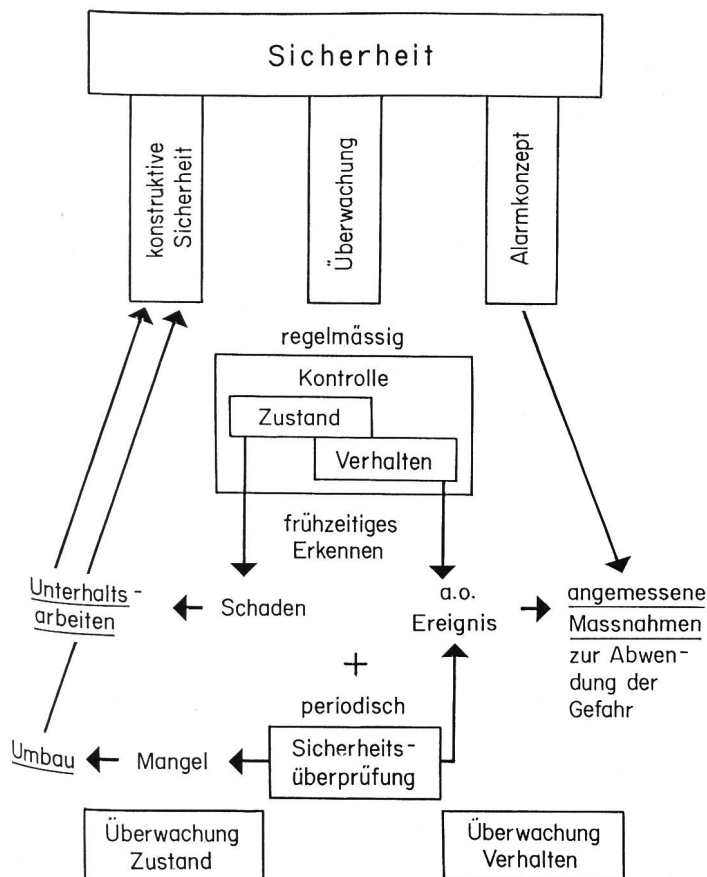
Sicherheit

konstruktive Sicherheit

Überwachung

Alarmkonzept

regelmässig

Kontrolle

Zustand

Verhalten

frühzeitiges Erkennen

Unterhaltsarbeiten

Schaden

a.o. Ereignis

angemessene Massnahmen zur Abwendung der Gefahr

+

periodisch

Umbau

Mangel

Sicherheitsüberprüfung

Überwachung Zustand

Überwachung Verhalten